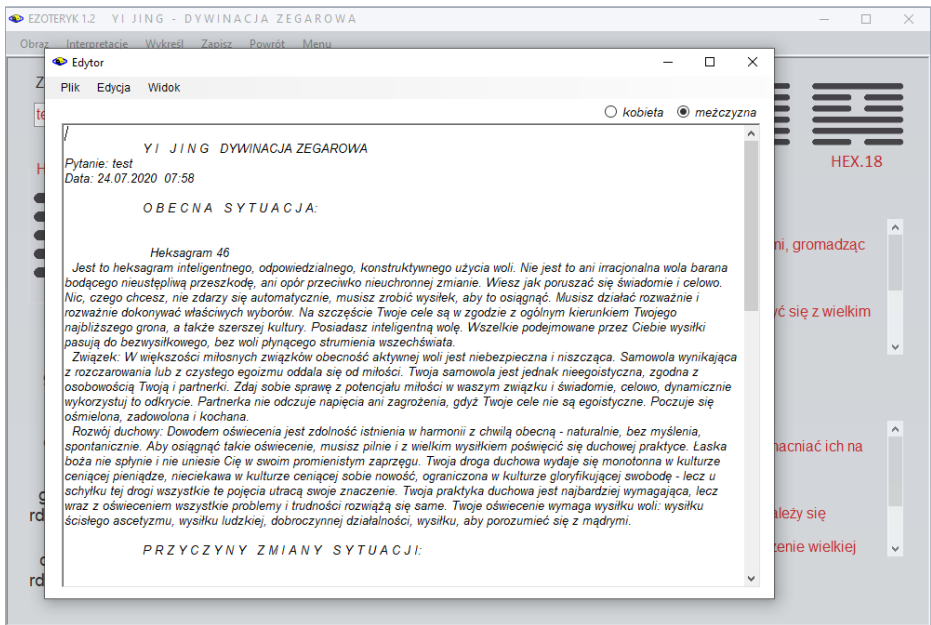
EZOTERYK 1.2 Y I J I N G - D Y W I N A C J A Z E G A R O W A

Obraz Interpretacje Wykreśl Zapisz Powrót Menu

Edytor

Plik Edycja Widok

kobieta mężczyzna

HEX.18

ni, gromadząc

ć się z wielkim

nacniać ich na

leży się

zenie wielkiej

Y I J I N G DYWINACJA ZEGAROWA
Pytanie: test
Data: 24.07.2020 07:58

O B E C N A S Y T U A C J A:

Heksagram 46
Jest to heksagram inteligentnego, odpowiedzialnego, konstruktywnego użycia woli. Nie jest to ani irracjonalna wola barana bodącego nieustępliwą przeszkodę, ani opór przeciwko nieuchronnej zmianie. Wiesz jak poruszać się świadomie i celowo. Nic, czego chcesz, nie zdarzy się automatycznie, musisz zrobić wysiłek, aby to osiągnąć. Musisz działać rozważnie i rozważnie dokonywać właściwych wyborów. Na szczęście Twoje cele są w zgodzie z ogólnym kierunkiem Twojego najbliższego grona, a także szerszej kultury. Posiadasz inteligentną wolę. Wszelkie podejmowane przez Ciebie wysiłki pasują do bezwysiłkowego, bez woli płynącego strumienia wszechświata.
Związek: W większości miłosnych związków obecność aktywnej woli jest niebezpieczna i niszcząca. Samowola wynikająca z rozczarowania lub z czystego egoizmu oddala się od miłości. Twoja samowola jest jednak nieegoistyczna, zgodna z osobowością Twoją i partnerki. Zdaj sobie sprawę z potencjału miłości w waszym związku i świadomie, celowo, dynamicznie wykorzystuj to odkrycie. Partnerka nie odczuje napięcia ani zagrożenia, gdyż Twoje cele nie są egoistyczne. Poczuje się ośmielona, zadowolona i kochana.
Rozwój duchowy: Dowodem oświecenia jest zdolność istnienia w harmonii z chwilą obecną - naturalnie, bez myślenia, spontanicznie. Aby osiągnąć takie oświecenie, musisz pilnie i z wielkim wysiłkiem poświęcić się duchowej praktyce. Łaska boża nie spłynie i nie uniesie Cię w swoim promienistym zaprzęgu. Twoja droga duchowa wydaje się monotonna w kulturze ceniącej pieniądze, nieciekawa w kulturze ceniącej sobie nowość, ograniczona w kulturze gloryfikującej swobodę - lecz u schyłku tej drogi wszystkie te pojęcia utracą swoje znaczenie. Twoja praktyka duchowa jest najbardziej wymagająca, lecz wraz z oświeceniem wszystkie problemy i trudności rozwiążą się same. Twoje oświecenie wymaga wysiłku woli: wysiłku ścisłego ascetyzmu, wysiłku ludzkiej, dobroczynnej działalności, wysiłku, aby porozumieć się z mądrymi.

P R Z Y C Z Y N Y Z M I A N Y S Y T U A C J I: